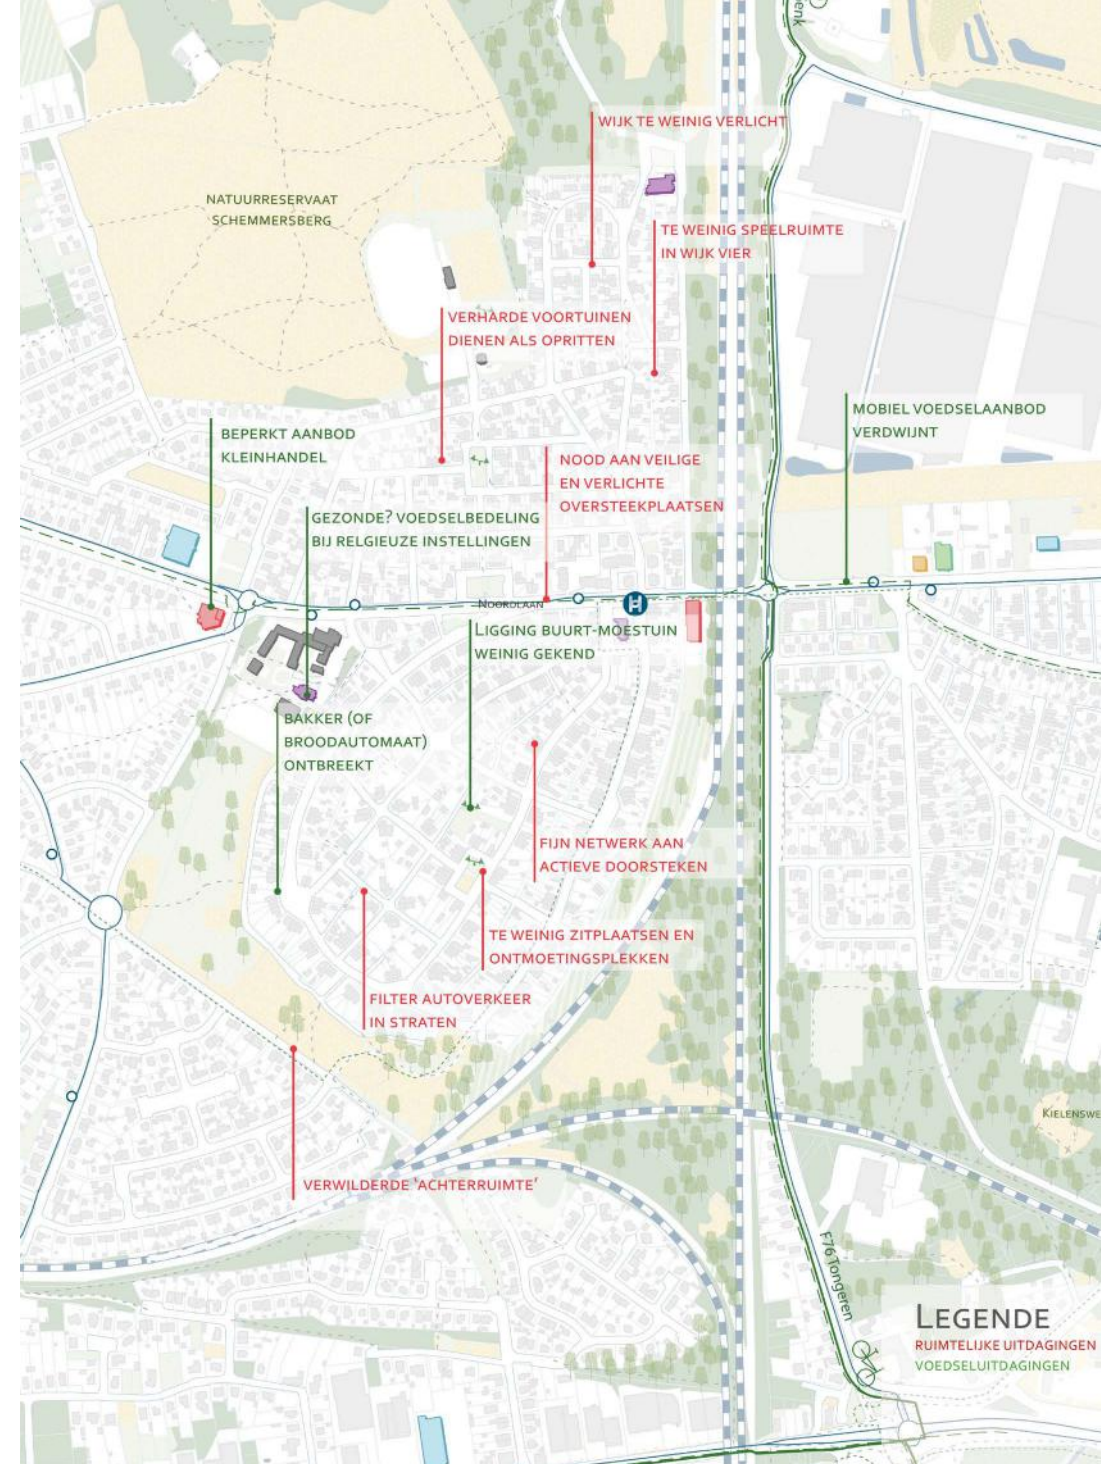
enk

Wijk te weinig verlicht

Natuurreservaat Schemmersberg

Te weinig speelruimte in wijk vier

Verharde voortuinen dienen als opritten

Mobiel voedselaanbod verdwijnt

Beperkt aanbod kleinhandel

Nood aan veilige en verlichte oversteekplaatsen

Gezonde? voedselbedeling bij relgieuze instellingen

Noordlaan

Ligging buurt-moestuin weinig gekend

Bakker (of broodautomaat) ontbreekt

Fijn netwerk aan actieve doorsteken

Te weinig zitplaatsen en ontmoetingsplekken

Filter autoverkeer in straten

Kielenswe

Verwilderde 'achterruimte'

F76 Tongeren

Legende
Ruimtelijke uitdagingen
Voedseluitdagingen